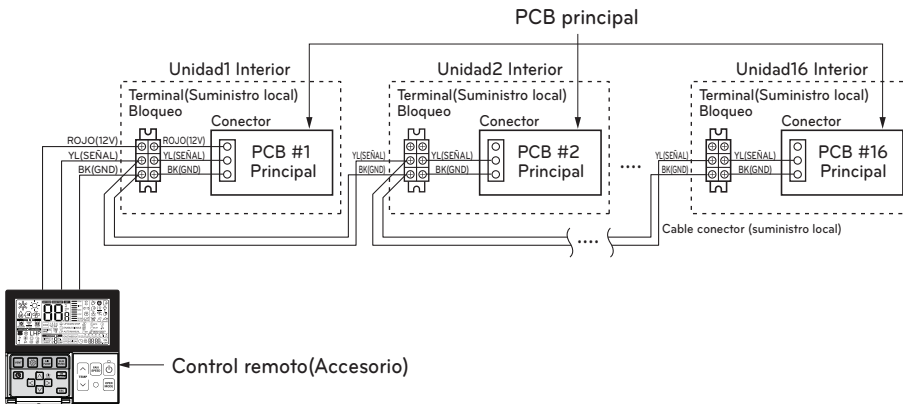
PCB principal

Unidad1 Interior
Terminal(Suministro local)
Bloqueo
Conector
ROJO(12V)
ROJO(12V)
YL(SEÑAL)
YL(SEÑAL)
BK(GND)
BK(GND)
PCB #1
Principal

Unidad2 Interior
Terminal(Suministro local)
Bloqueo
Conector
YL(SEÑAL)
YL(SEÑAL)
BK(GND)
BK(GND)
PCB #2
Principal

....

Unidad16 Interior
Terminal(Suministro local)
Bloqueo
Conector
YL(SEÑAL)
YL(SEÑAL)
BK(GND)
BK(GND)
PCB #16
Principal

....
Cable conector (suministro local)

88

Control remoto(Accesorio)